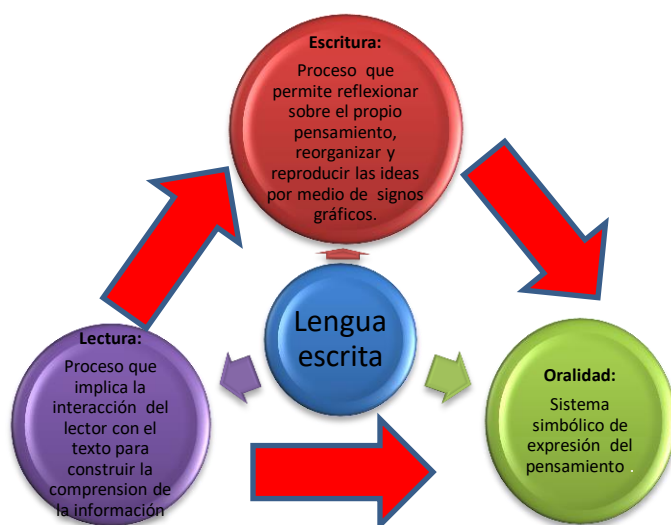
Escritura:

Proceso que permite reflexionar sobre el propio pensamiento, reorganizar y reproducir las ideas por medio de signos gráficos.

Lengua escrita

Lectura:

Proceso que implica la interacción del lector con el texto para construir la comprension de la información

Oralidad:

Sistema simbólico de expresión del pensamiento .